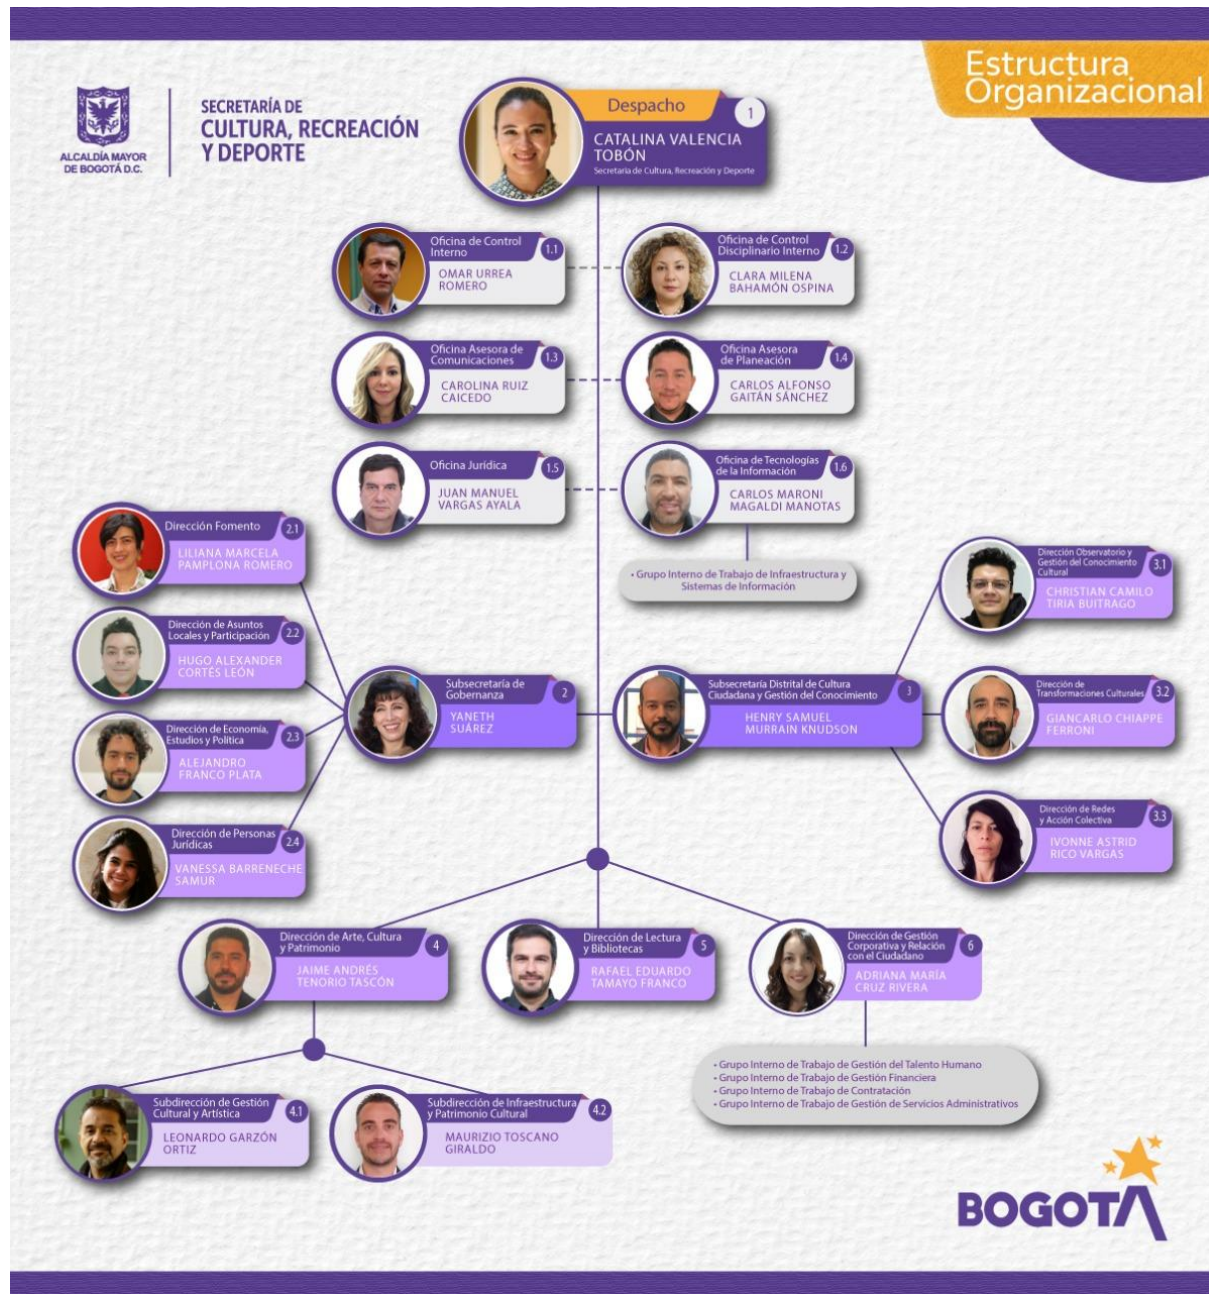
ALCALDÍA MAYOR DE BOGOTÁ D.C.

SECRETARÍA DE CULTURA, RECREACIÓN Y DEPORTE

Estructura Organizacional

Despacho 1
CATALINA VALENCIA TOBÓN
Secretaria de Cultura, Recreación y Deporte

Oficina de Control Interno 1.1
OMAR URREA ROMERO

Oficina de Control Disciplinario Interno 1.2
CLARA MILENA BAHAMÓN OSPINA

Oficina Asesora de Comunicaciones 1.3
CAROLINA RUIZ CAICEDO

Oficina Asesora de Planeación 1.4
CARLOS ALFONSO GAITÁN SÁNCHEZ

Oficina Jurídica 1.5
JUAN MANUEL VARGAS AYALA

Oficina de Tecnologías de la Información 1.6
CARLOS MARONI MAGALDI MANOTAS

• Grupo Interno de Trabajo de Infraestructura y Sistemas de Información

Dirección Fomento 2.1
LILIANA MARCELA PAMPLONA ROMERO

Dirección de Asuntos Locales y Participación 2.2
HUGO ALEXANDER CORTÉS LEÓN

Dirección de Economía, Estudios y Política 2.3
ALEJANDRO FRANCO PLATA

Dirección de Personas Jurídicas 2.4
VANESSA BARRENECHE SAMUR

Subsecretaría de Gobernanza 2
YANETH SUÁREZ

Subsecretaría Distrital de Cultura Ciudadana y Gestión del Conocimiento 3
HENRY SAMUEL MURRAIN KNUDSON

Dirección Observatorio y Gestión del Conocimiento Cultural 3.1
CHRISTIAN CAMILO TIRIA BUITRAGO

Dirección de Transformaciones Culturales 3.2
GIANCARLO CHIAPPE FERRONI

Dirección de Redes y Acción Colectiva 3.3
IVONNE ASTRID RICO VARGAS

Dirección de Arte, Cultura y Patrimonio 4
JAIME ANDRÉS TENORIO TASCÓN

Dirección de Lectura y Bibliotecas 5
RAFAEL EDUARDO TAMAYO FRANCO

Dirección de Gestión Corporativa y Relación con el Ciudadano 6
ADRIANA MARÍA CRUZ RIVERA

• Grupo Interno de Trabajo de Gestión del Talento Humano
• Grupo Interno de Trabajo de Gestión Financiera
• Grupo Interno de Trabajo de Contratación
• Grupo Interno de Trabajo de Gestión de Servicios Administrativos

Subdirección de Gestión Cultural y Artística 4.1
LEONARDO GARZÓN ORTIZ

Subdirección de Infraestructura y Patrimonio Cultural 4.2
MAURIZIO TOSCANO GIRALDO

BOGOTA